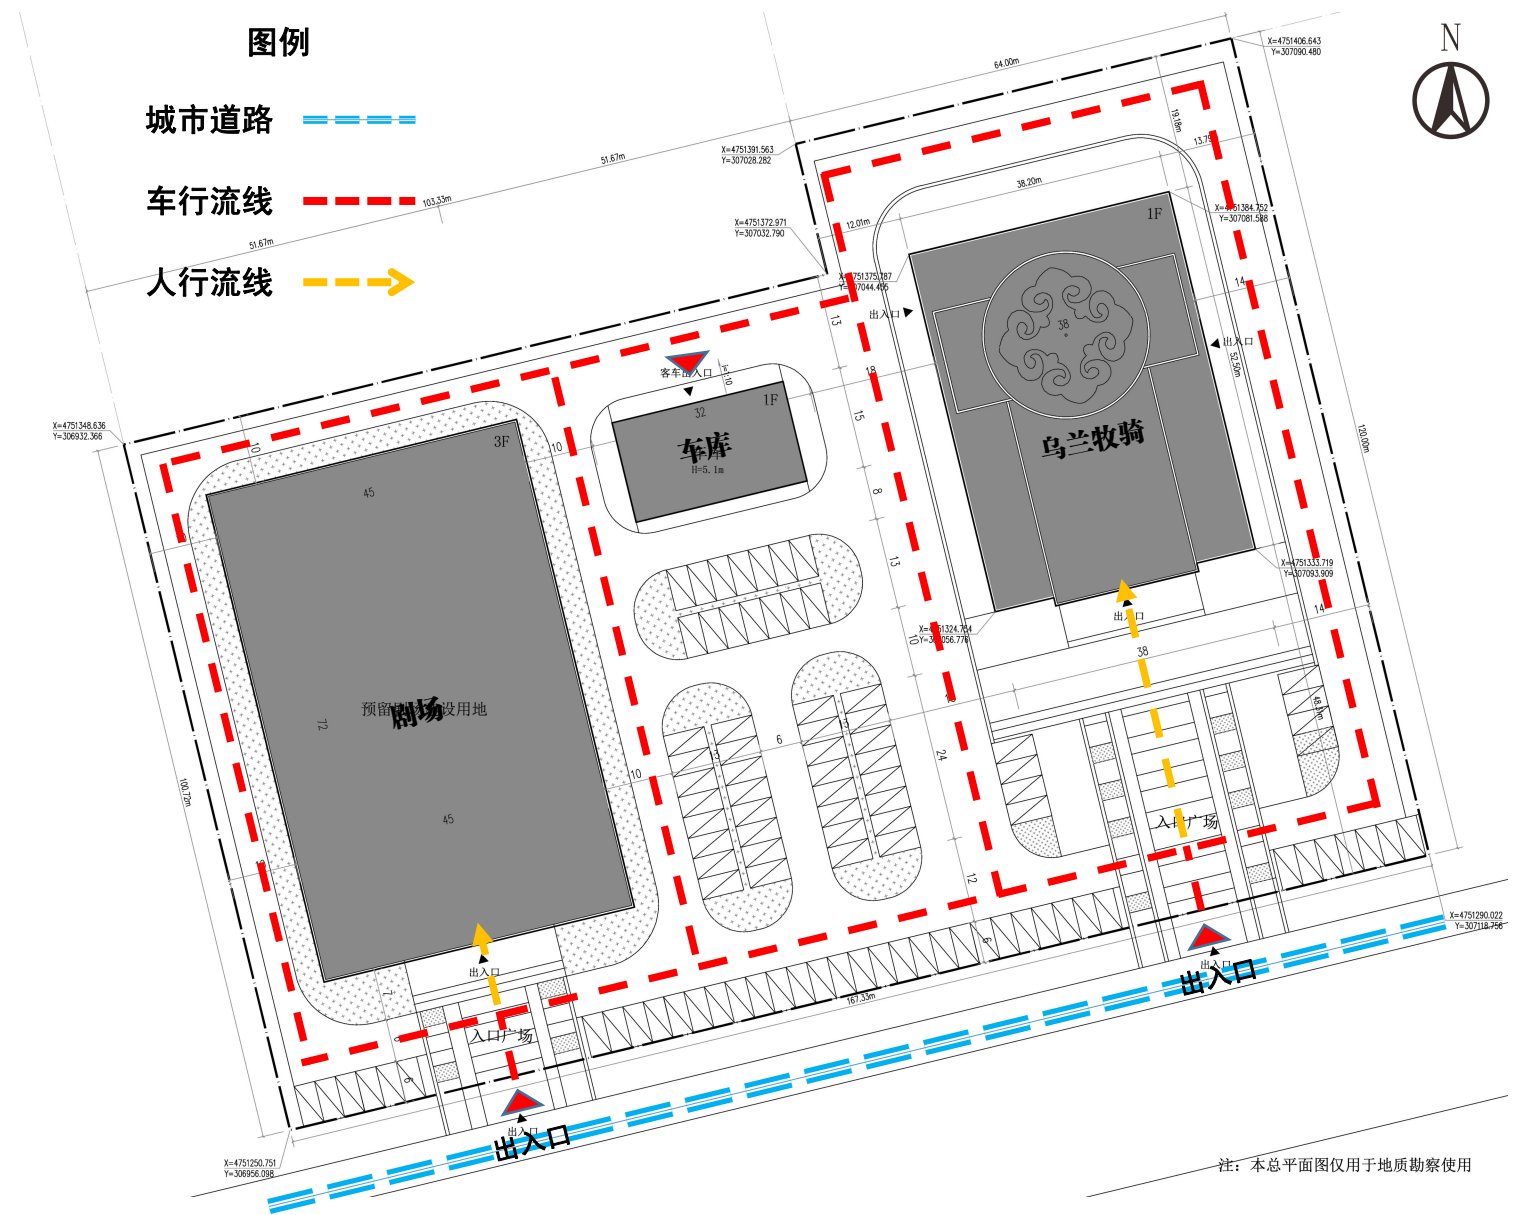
图例

城市道路

车行流线

人行流线

N

X=4751406.643
Y=307090.480

64.00m

X=4751391.563
Y=307028.282

51.67m

103.33m

51.67m

X=4751372.971
Y=307032.790

X=4751375.787
Y=307044.405

19.18m

13.75

38.20m

12.01m

X=4751384.752
Y=307081.588

1F

出入口

出入口

14

52.50m

120.00m

38

乌兰牧骑

客车出入口

10

32

1F

车库

H=5.1m

13

18

15

8

13

X=4751348.636
Y=306932.366

3F

10

10

45

预留剧场建设用地

72

45

100.72m

6

10

3

13

24

X=4751324.754
Y=307056.776

10

X=4751333.719
Y=307093.909

14

出入口

38

48.10m

入口广场

12

6

167.33m

出入口

入口广场

6

出入口

出入口

出入口

出入口

X=4751290.022
Y=307118.756

X=4751250.751
Y=306956.098

注：本总平面图仅用于地质勘察使用